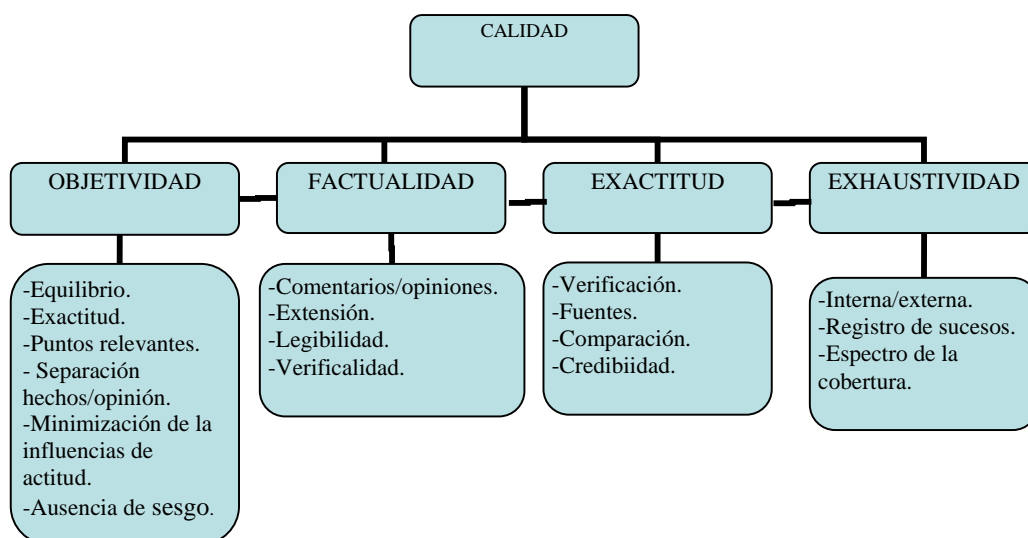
CALIDAD

OBJETIVIDAD

FACTUALIDAD

EXACTITUD

EXHAUSTIVIDAD

-Equilibrio.
-Exactitud.
-Puntos relevantes.
- Separación hechos/opinión.
-Minimización de la influencias de actitud.
-Ausencia de sesgo.

-Comentarios/opiniones.
-Extensión.
-Legibilidad.
-Verificalidad.

-Verificación.
-Fuentes.
-Comparación.
-Credibiidad.

-Interna/externa.
-Registro de sucesos.
-Espectro de la cobertura.